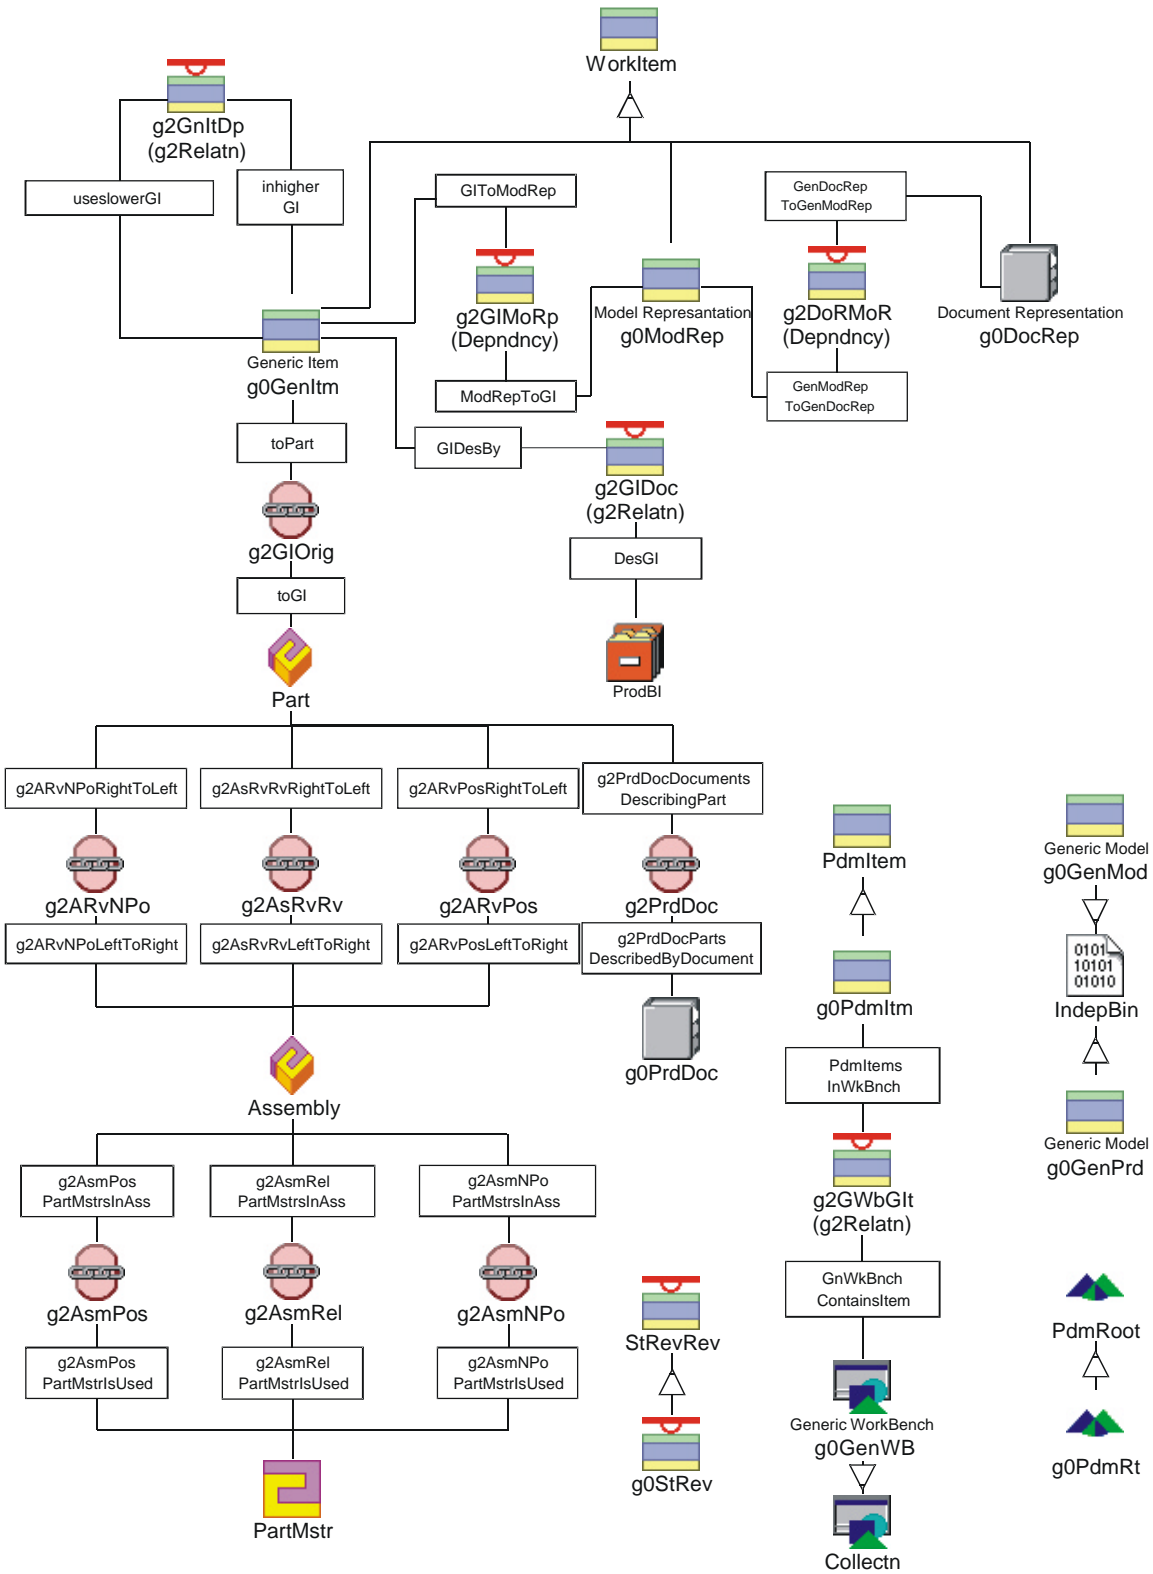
WorkItem

g2GnItDp
(g2Relatn)

useslowerGI

inhigher
GI

GIToModRep

GenDocRep
ToGenModRep

g2GIMoRp
(Depndncy)

Model Represantation
g0ModRep

g2DoRMoR
(Depndncy)

Document Representation
g0DocRep

Generic Item
g0GenItm

ModRepToGI

GenModRep
ToGenDocRep

toPart

GIDesBy

g2GIDoc
(g2Relatn)

g2GIOrig

DesGI

toGI

ProdBI

Part

g2ARvNPoRightToLeft

g2AsRvRvRightToLeft

g2ARvPosRightToLeft

g2PrdDocDocuments
DescribingPart

PdmItem

Generic Model
g0GenMod

g2ARvNPo

g2AsRvRv

g2ARvPos

g2PrdDoc

g2ARvNPoLeftToRight

g2AsRvRvLeftToRight

g2ARvPosLeftToRight

g2PrdDocParts
DescribedByDocument

0101
10101
01010

g0PdmItm

IndepBin

g0PrdDoc

PdmItems
InWkBnch

Assembly

Generic Model
g0GenPrd

g2AsmPos
PartMstrsInAss

g2AsmRel
PartMstrsInAss

g2AsmNPo
PartMstrsInAss

g2GWbGIt
(g2Relatn)

GnWkBnch
ContainsItem

g2AsmPos

g2AsmRel

g2AsmNPo

StRevRev

PdmRoot

g2AsmPos
PartMstrIsUsed

g2AsmRel
PartMstrIsUsed

g2AsmNPo
PartMstrIsUsed

Generic WorkBench
g0GenWB

g0StRev

g0PdmRt

PartMstr

Collectn